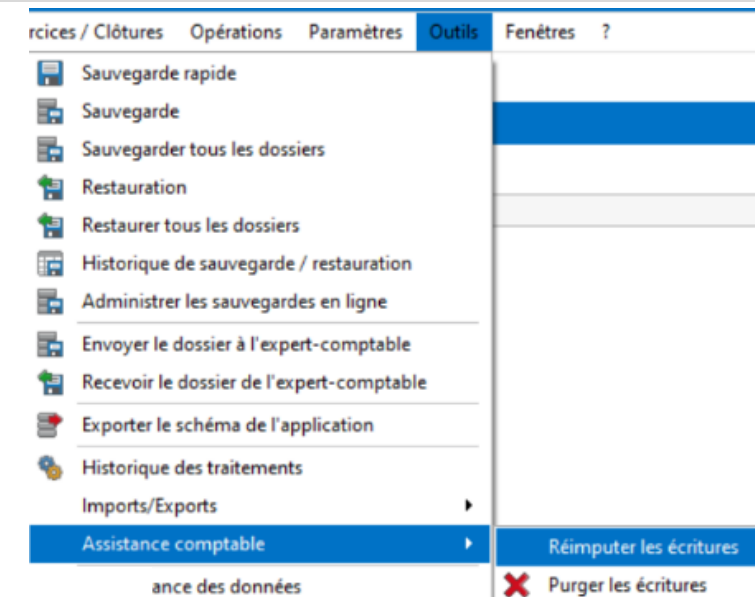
rcices / Clôtures Opérations Paramètres Outils Fenêtres ?

Sauvegarde rapide
Sauvegarde
Sauvegarder tous les dossiers
Restauration
Restaurer tous les dossiers
Historique de sauvegarde / restauration
Administrer les sauvegardes en ligne
Envoyer le dossier à l'expert-comptable
Recevoir le dossier de l'expert-comptable
Exporter le schéma de l'application
Historique des traitements
Imports/Exports
Assistance comptable
ance des données

Réimputer les écritures
Purger les écritures